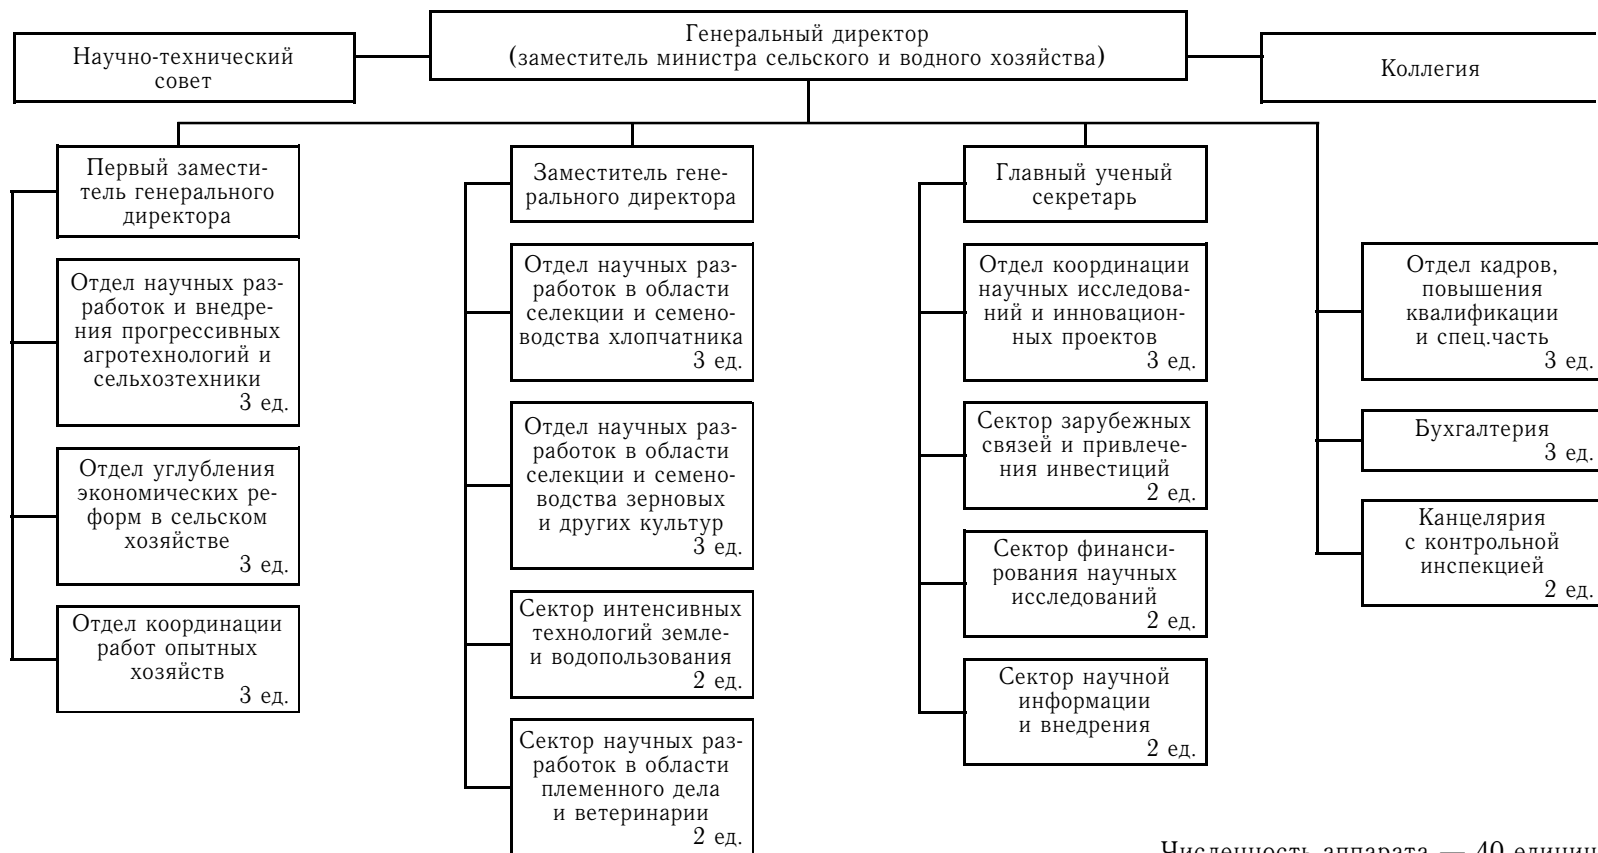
Генеральный директор (заместитель министра сельского и водного хозяйства)

Научно-технический совет

Коллегия

Первый заместитель генерального директора

Отдел научных разработок и внедрения прогрессивных агротехнологий и сельхозтехники 3 ед.

Отдел углубления экономических реформ в сельском хозяйстве 3 ед.

Отдел координации работ опытных хозяйств 3 ед.

Заместитель генерального директора

Отдел научных разработок в области селекции и семеноводства хлопчатника 3 ед.

Отдел научных разработок в области селекции и семеноводства зерновых и других культур 3 ед.

Сектор интенсивных технологий земле- и водопользования 2 ед.

Сектор научных разработок в области племенного дела и ветеринарии 2 ед.

Главный ученый секретарь

Отдел координации научных исследований и инновационных проектов 3 ед.

Сектор зарубежных связей и привлечения инвестиций 2 ед.

Сектор финансирования научных исследований 2 ед.

Сектор научной информации и внедрения 2 ед.

Отдел кадров, повышения квалификации и спец.часть 3 ед.

Бухгалтерия 3 ед.

Канцелярия с контрольной инспекцией 2 ед.

Численность аппарата — 40 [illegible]